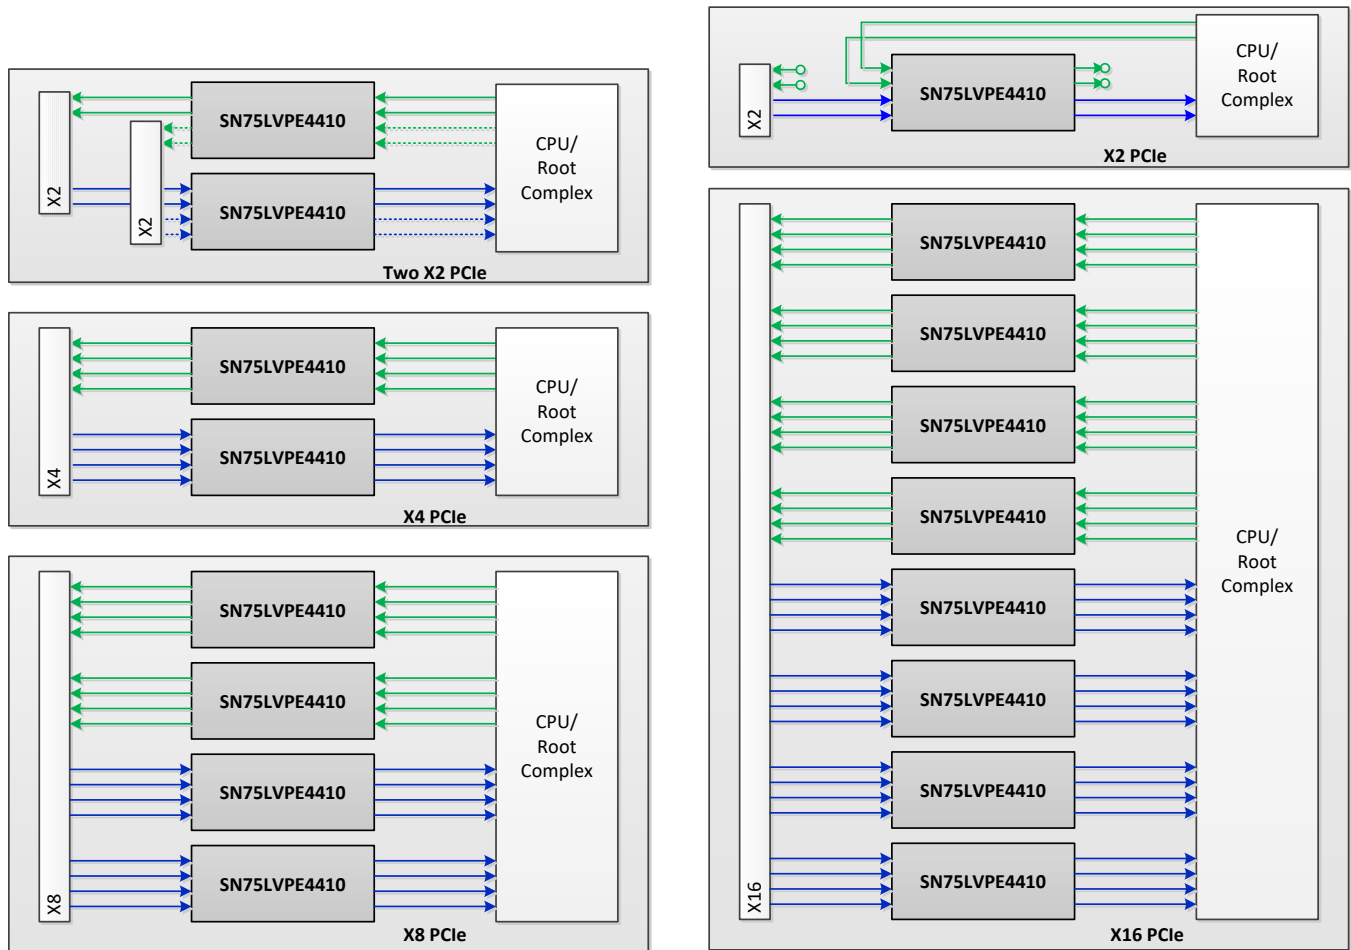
X2
X2
SN75LVPE4410
SN75LVPE4410
CPU/
Root
Complex
Two X2 PCIe

X4
SN75LVPE4410
SN75LVPE4410
CPU/
Root
Complex
X4 PCIe

X8
SN75LVPE4410
SN75LVPE4410
SN75LVPE4410
SN75LVPE4410
CPU/
Root
Complex
X8 PCIe

X2
SN75LVPE4410
CPU/
Root
Complex
X2 PCIe

X16
SN75LVPE4410
SN75LVPE4410
SN75LVPE4410
SN75LVPE4410
SN75LVPE4410
SN75LVPE4410
SN75LVPE4410
SN75LVPE4410
CPU/
Root
Complex
X16 PCIe